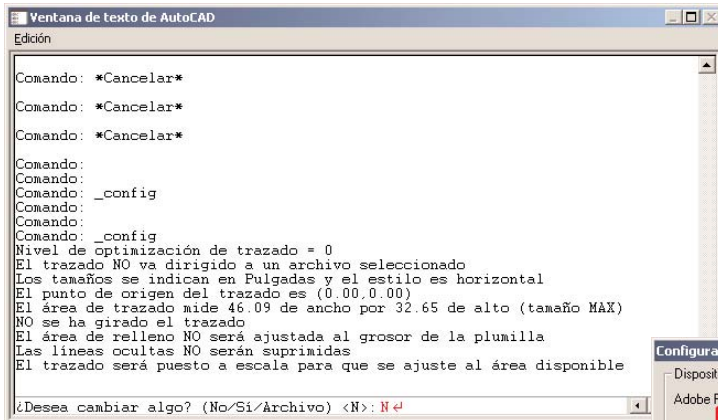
Ventana de texto de AutoCAD
Edición

Comando: *Cancelar*

Comando: *Cancelar*

Comando: *Cancelar*

Comando:
Comando:
Comando: _config
Comando:
Comando:
Comando: _config
Nivel de optimización de trazado = 0
El trazado NO va dirigido a un archivo seleccionado
Los tamaños se indican en Pulgadas y el estilo es horizontal
El punto de origen del trazado es (0.00,0.00)
El área de trazado mide 46.09 de ancho por 32.65 de alto (tamaño MAX)
NO se ha girado el trazado
El área de relleno NO será ajustada al grosor de la plumilla
Las líneas ocultas NO serán suprimidas
El trazado será puesto a escala para que se ajuste al área disponible

¿Desea cambiar algo? (No/Sí/Archivo) <N>: N

Configura
Disposit
Adobe F